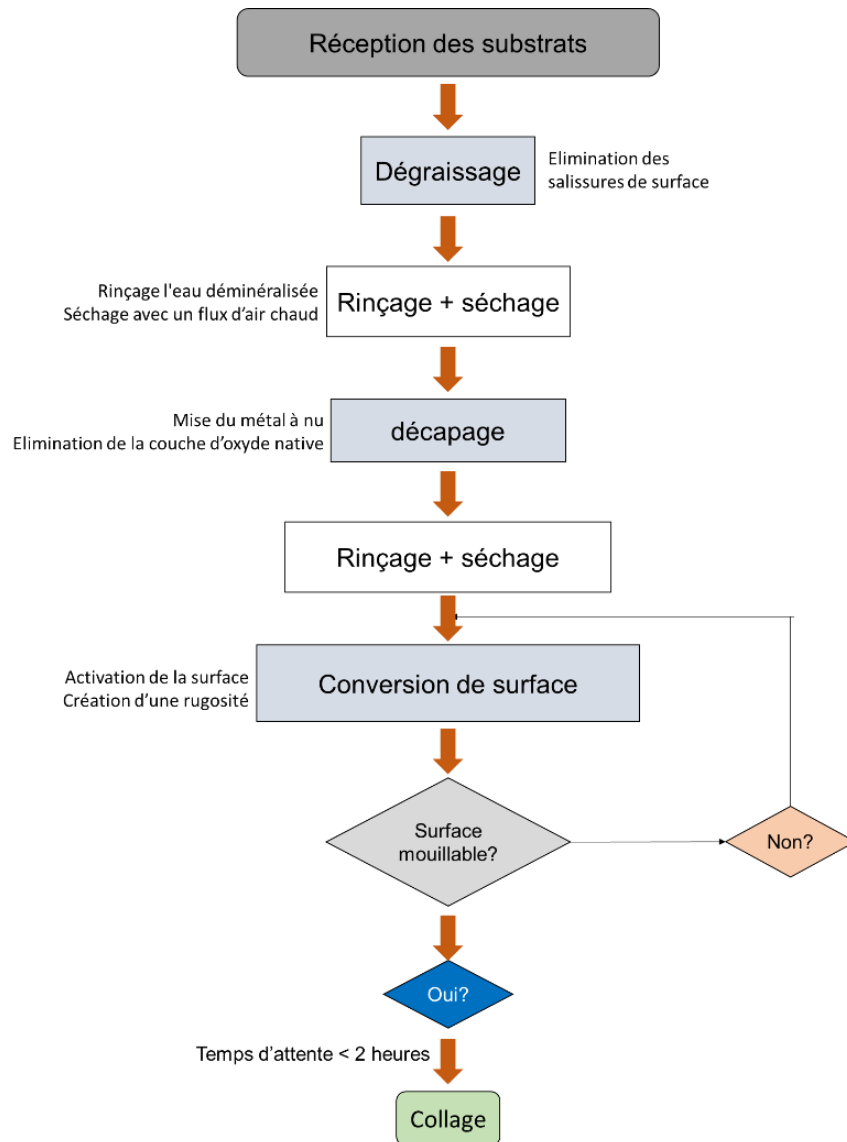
Réception des substrats

Dégraissage

Elimination des salissures de surface

Rinçage l'eau déminéralisée
Séchage avec un flux d'air chaud

Rinçage + séchage

Mise du métal à nu
Elimination de la couche d'oxyde native

décapage

Rinçage + séchage

Activation de la surface
Création d'une rugosité

Conversion de surface

Surface mouillable?

Non?

Oui?

Temps d'attente < 2 heures

Collage